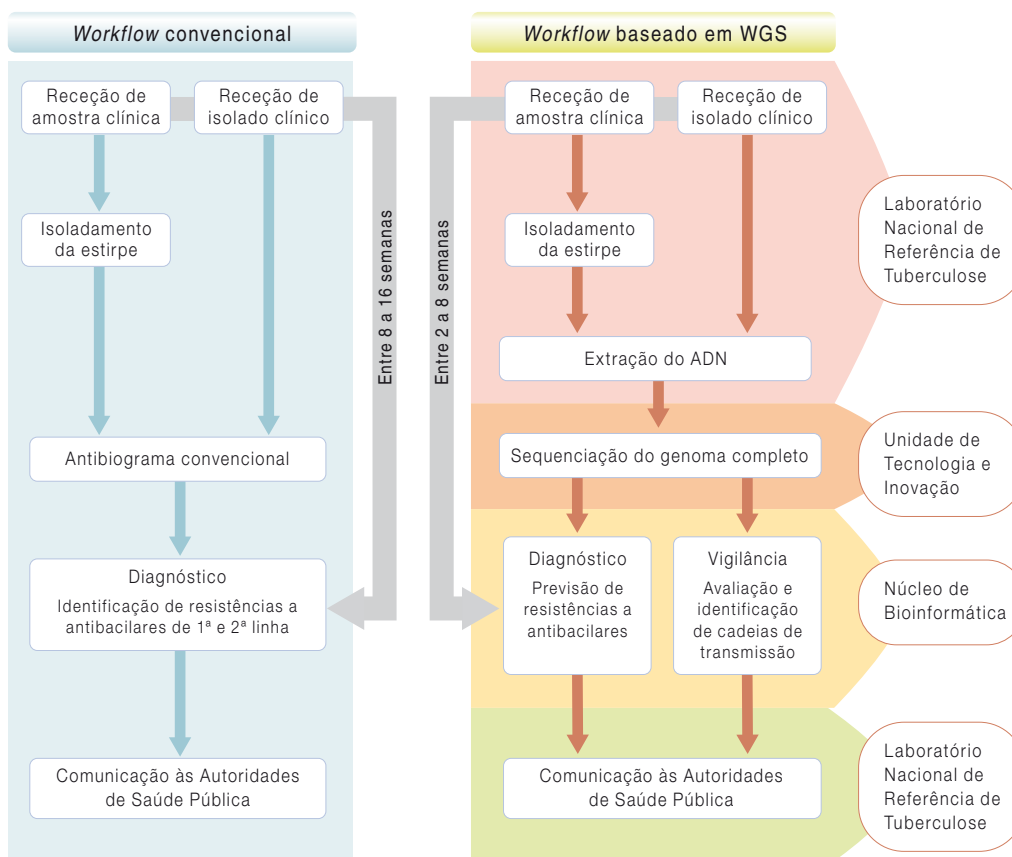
*Workflow* convencional

Receção de amostra clínica

Receção de isolado clínico

Isolamento da estirpe

Antibiograma convencional

Diagnóstico

Identificação de resistências a antibacilares de 1ª e 2ª linha

Comunicação às Autoridades de Saúde Pública

Entre 8 a 16 semanas

Entre 2 a 8 semanas

*Workflow* baseado em WGS

Receção de amostra clínica

Receção de isolado clínico

Isolamento da estirpe

Extração do ADN

Laboratório Nacional de Referência de Tuberculose

Sequenciação do genoma completo

Unidade de Tecnologia e Inovação

Diagnóstico

Previsão de resistências a antibacilares

Vigilância

Avaliação e identificação de cadeias de transmissão

Núcleo de Bioinformática

Comunicação às Autoridades de Saúde Pública

Laboratório Nacional de Referência de Tuberculose